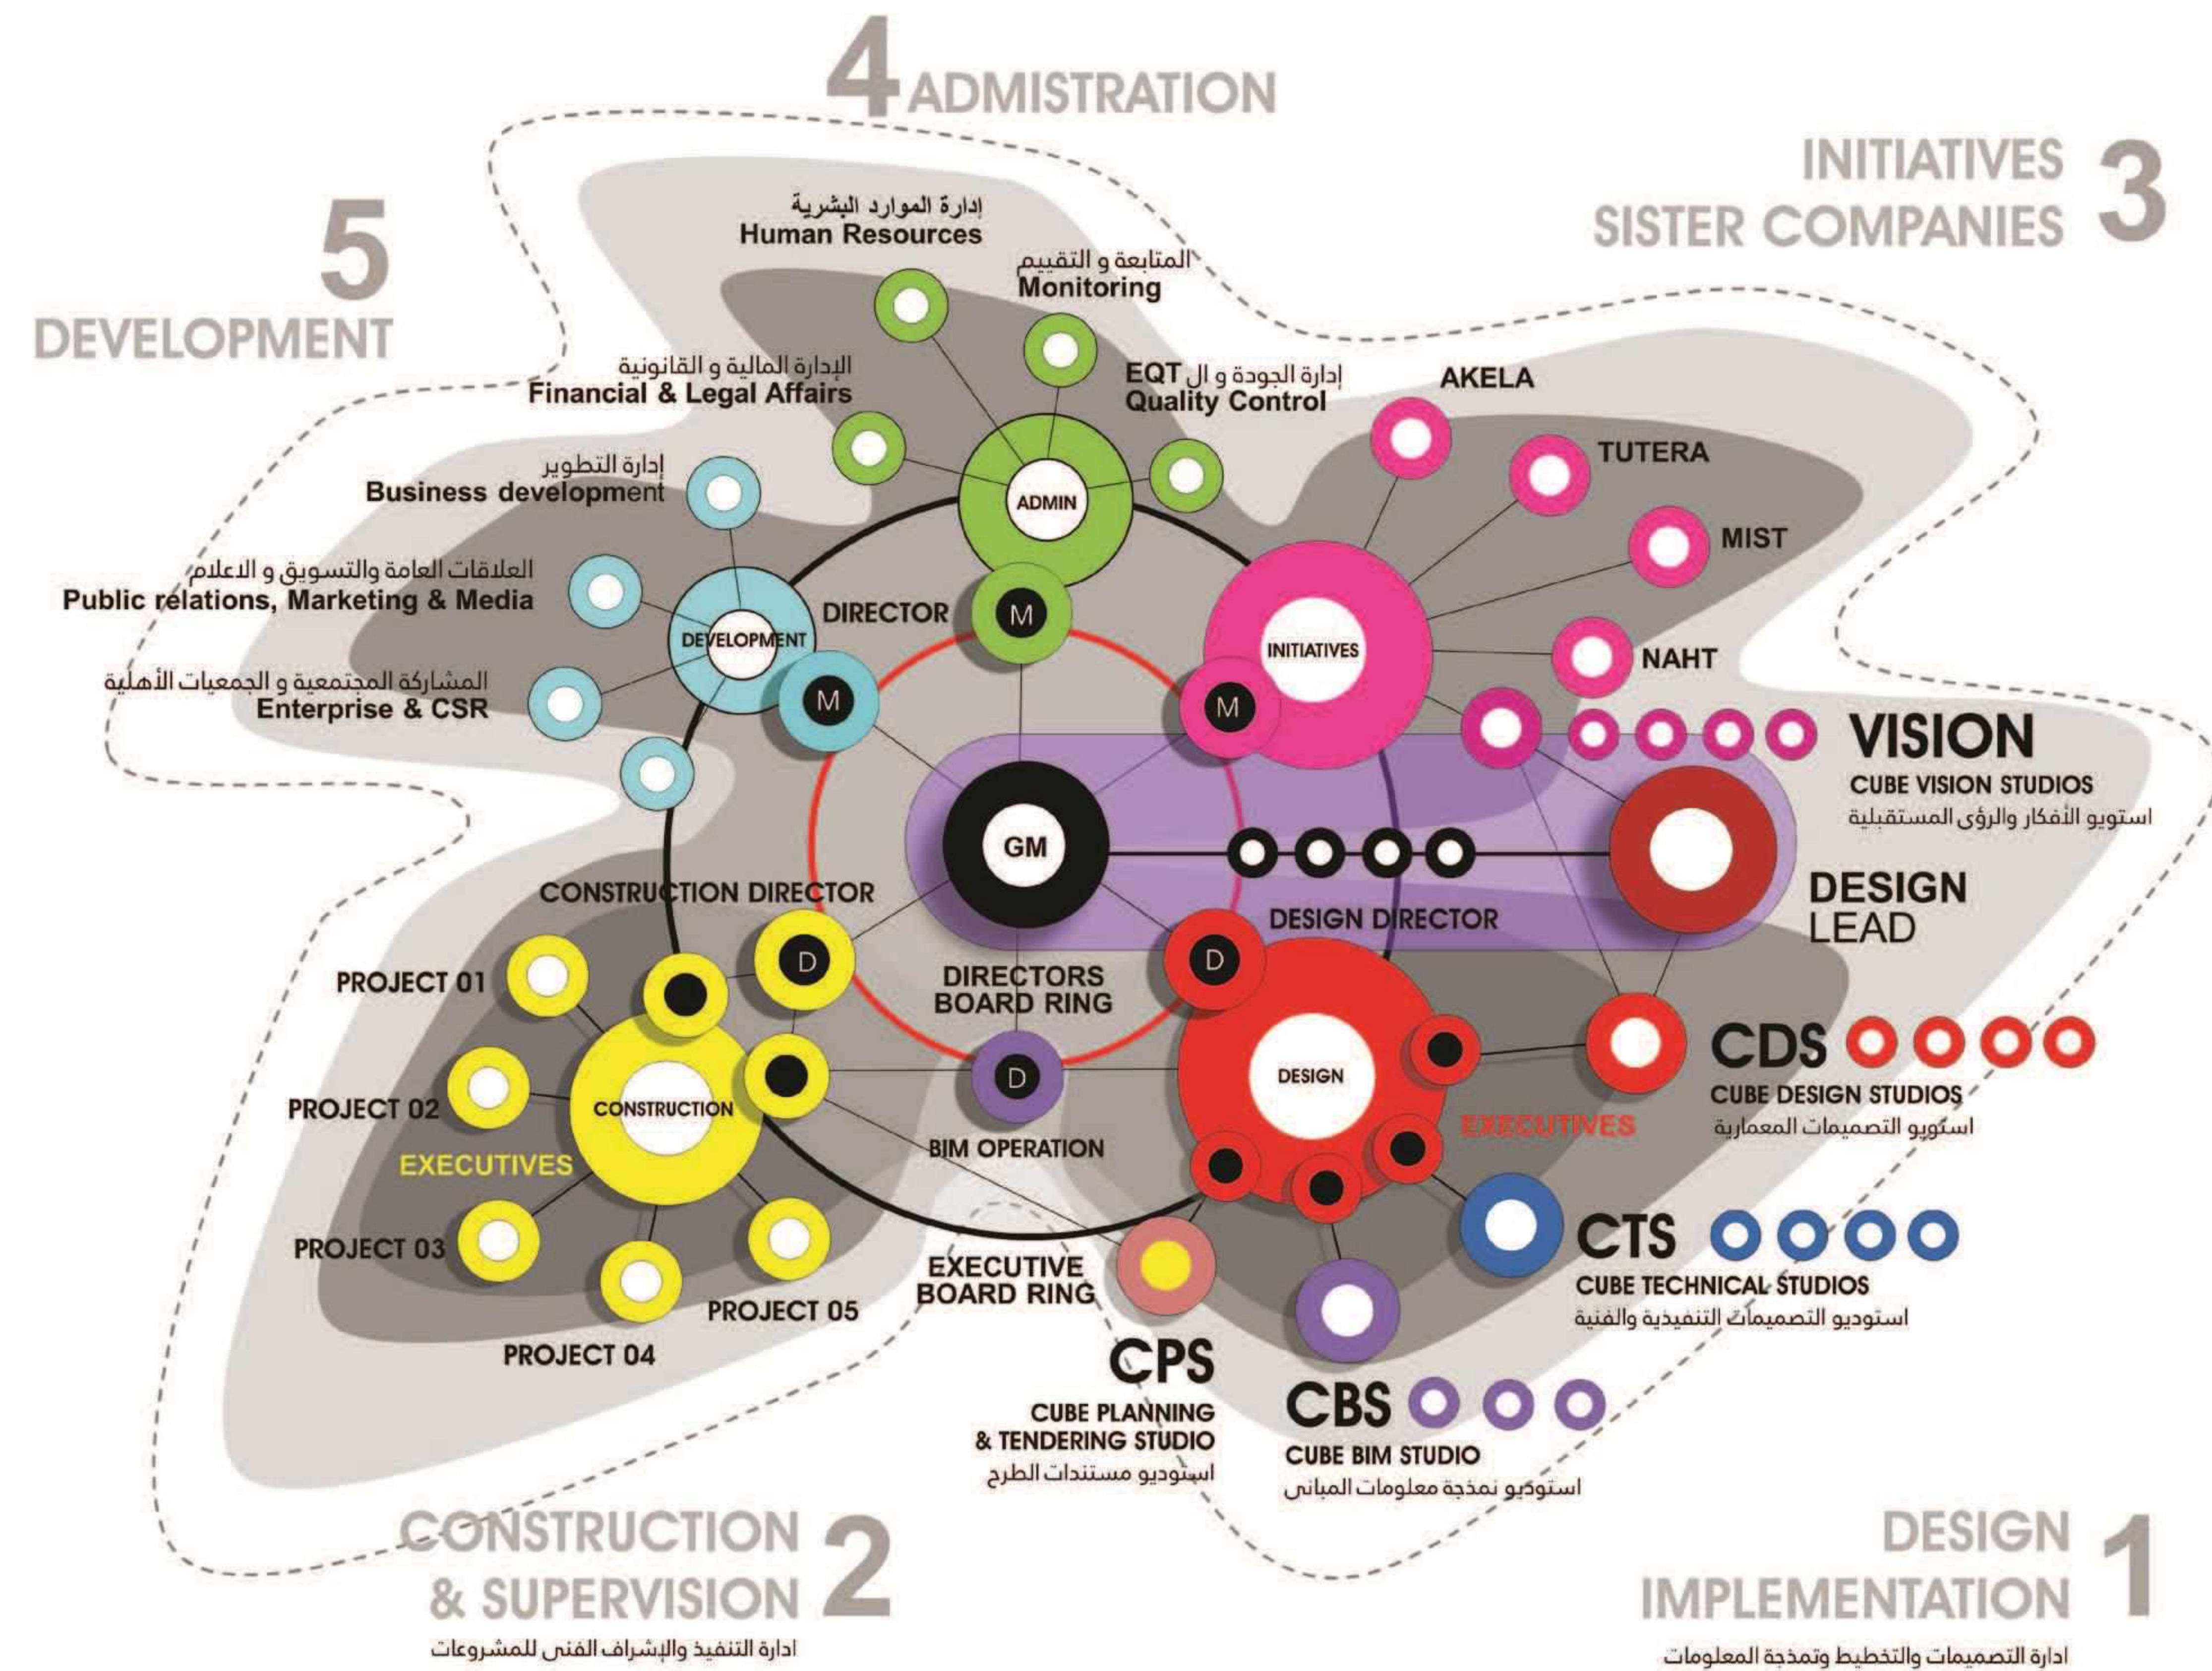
4 ADMISTRATION

INITIATIVES
SISTER COMPANIES 3

5
DEVELOPMENT

إدارة الموارد البشرية
Human Resources

المتابعة و التقييم
Monitoring

الإدارة المالية و القانونية
Financial & Legal Affairs

إدارة الجودة و ال EQT
Quality Control

AKELA

TUTERA

MIST

NAHT

إدارة التطوير
Business development

العلاقات العامة والتسويق و الاعلام
Public relations, Marketing & Media

المشاركة المجتمعية و الجمعيات الأهلية
Enterprise & CSR

ADMIN

DEVELOPMENT

DIRECTOR

M

M

M

INITIATIVES

VISION
CUBE VISION STUDIOS
استويو الأفكار والرؤى المستقبلية

GM

DESIGN
LEAD

CONSTRUCTION DIRECTOR

DESIGN DIRECTOR

D

D

D

DIRECTORS
BOARD RING

PROJECT 01

PROJECT 02

PROJECT 03

PROJECT 04

PROJECT 05

CONSTRUCTION

EXECUTIVES

BIM OPERATION

DESIGN

EXECUTIVES

CDS
CUBE DESIGN STUDIOS
استويو التصميمات المعمارية

CTS
CUBE TECHNICAL STUDIOS
استوديو التصميمات التنفيذية والفنية

EXECUTIVE
BOARD RING

CPS
CUBE PLANNING
& TENDERING STUDIO
استوديو مستندات الطرح

CBS
CUBE BIM STUDIO
استوديو نمذجة معلومات المبانى

CONSTRUCTION
& SUPERVISION 2
ادارة التنفيذ والإشراف الفنى للمشروعات

DESIGN
IMPLEMENTATION 1
ادارة التصميمات والتخطيط وتمذجة المعلومات